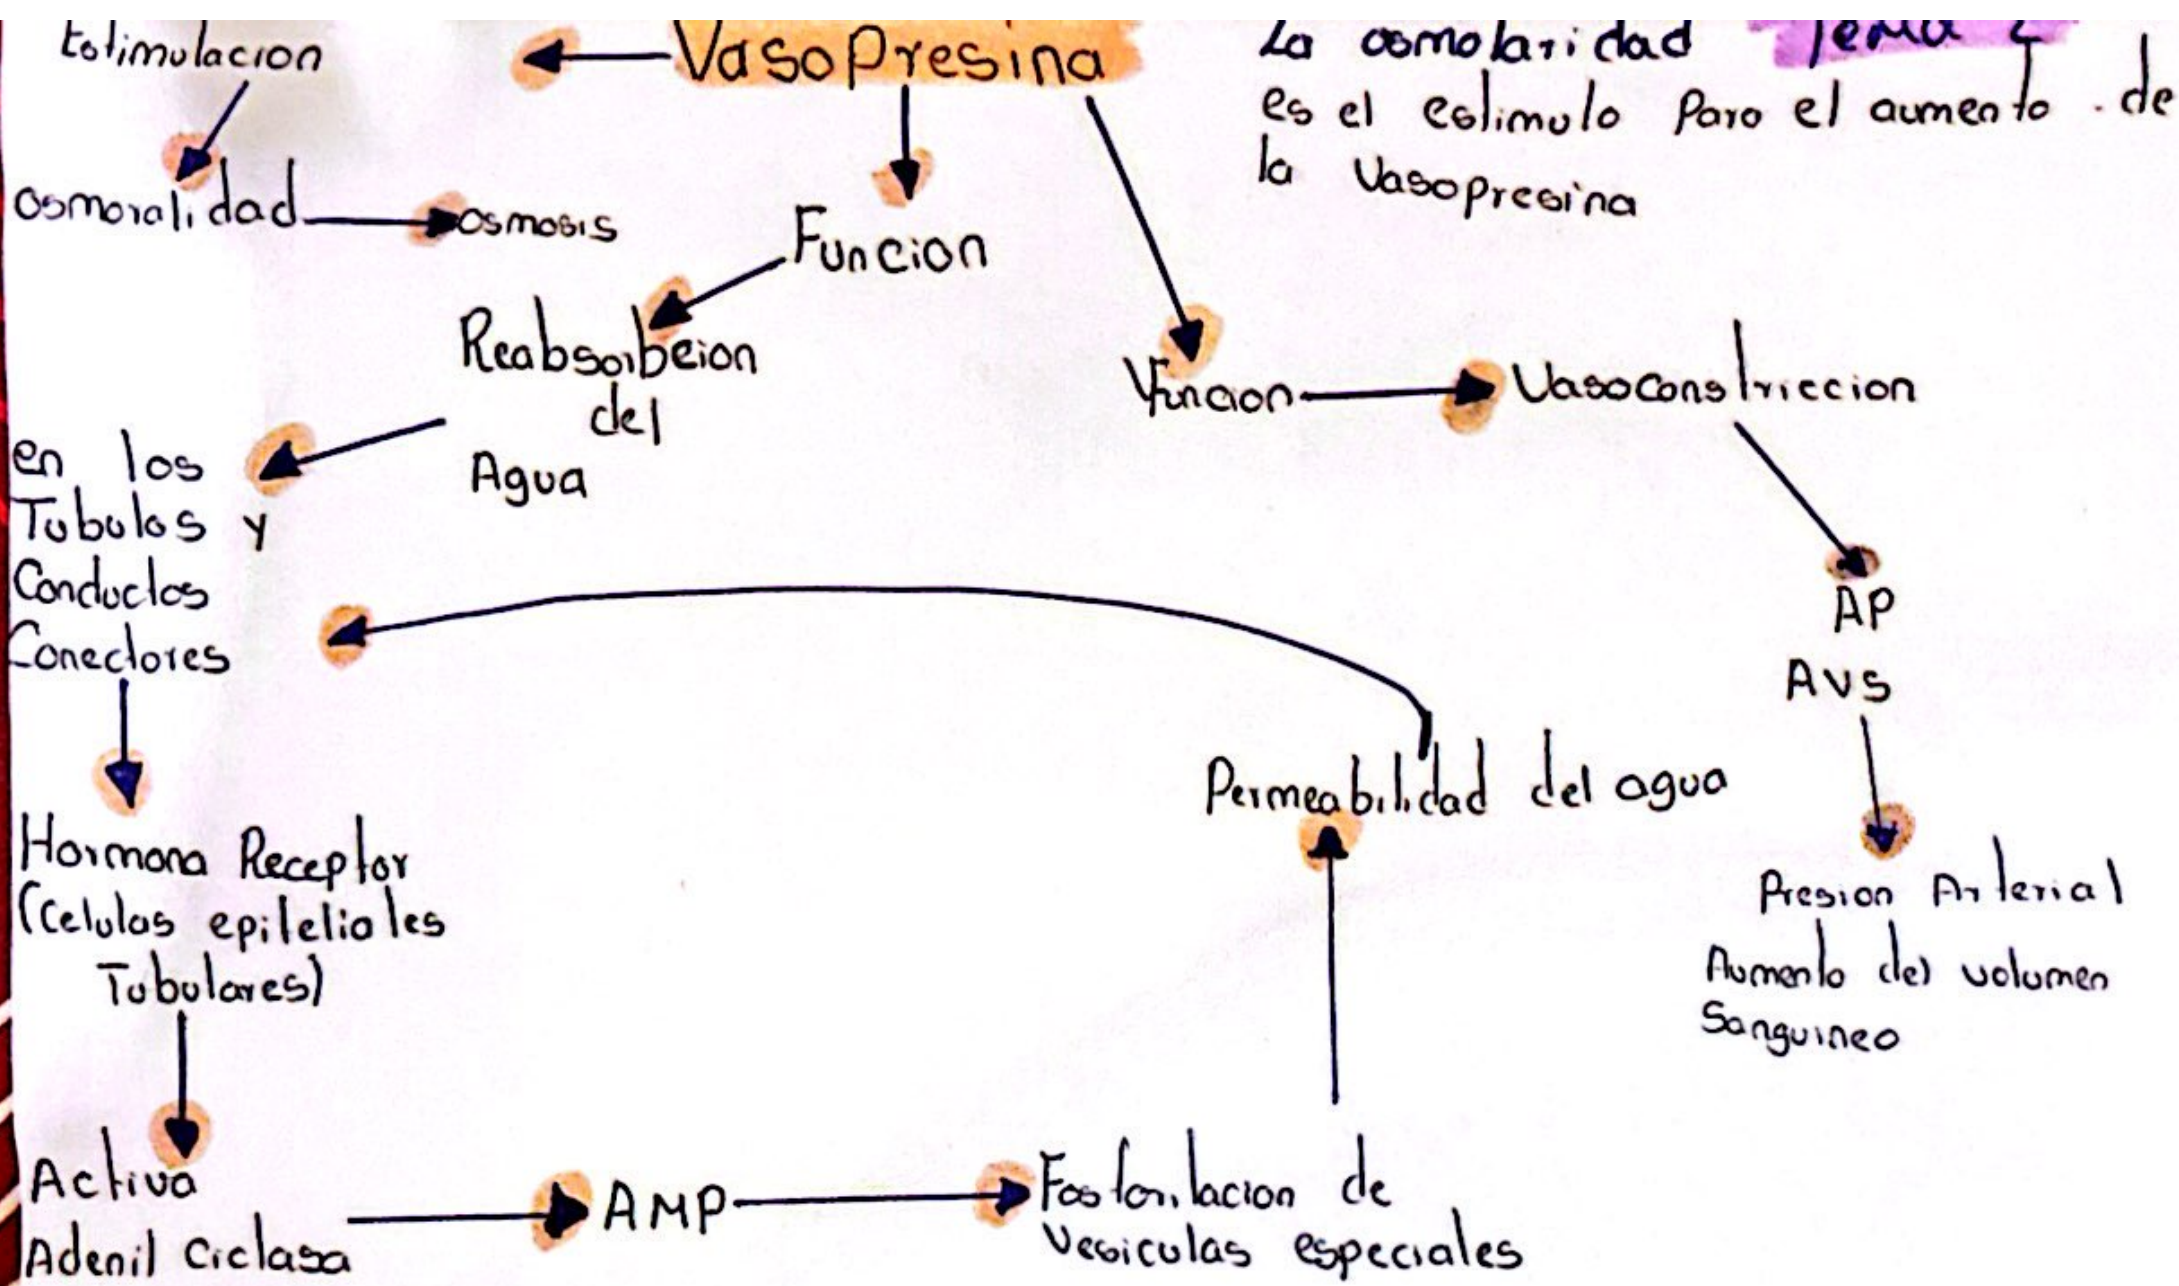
Estimulacion

osmoralidad osmosis

VasoPresina

La osmolaridad Tema 4 es el estimulo Paro el aumento de la Vasopresina

Funcion

Reabsoibcion del Agua

en los Tubulos y Conductos Conectores

Hormona Receptor (Celulos epiteliales Tubulares)

Activa Adenil ciclasa

AMP

Fosforilacion de Vesiculas especiales

Permeabilidad del agua

Funcion

Vasoconstriccion

AP

AVS

Presion Arterial
Aumento del volumen Sanguineo